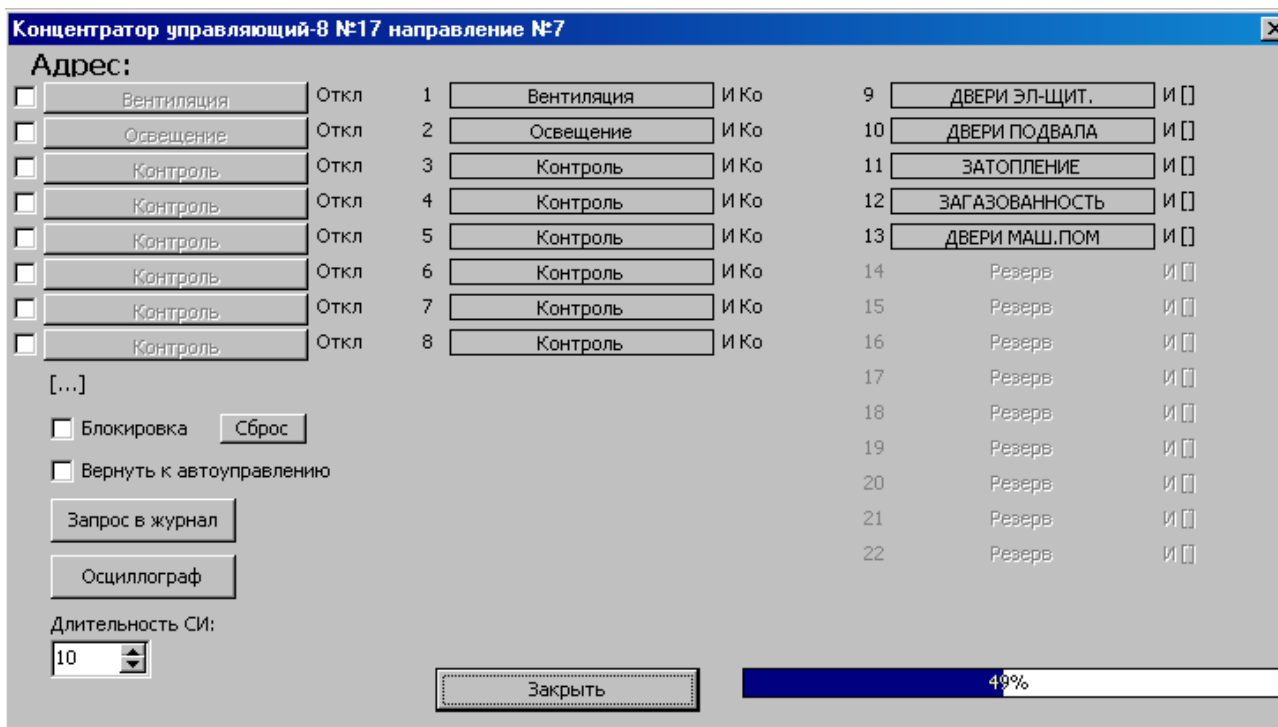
Концентратор управляющий-8 №17 направление №7

Адрес:

Вентиляция Откл
Освещение Откл
Контроль Откл
Контроль Откл
Контроль Откл
Контроль Откл
Контроль Откл
Контроль Откл

1 Вентиляция И Ко
2 Освещение И Ко
3 Контроль И Ко
4 Контроль И Ко
5 Контроль И Ко
6 Контроль И Ко
7 Контроль И Ко
8 Контроль И Ко

9 ДВЕРИ ЭЛ-ЩИТ. И []
10 ДВЕРИ ПОДВАЛА И []
11 ЗАТОПЛЕНИЕ И []
12 ЗАГАЗОВАННОСТЬ И []
13 ДВЕРИ МАШ.ПОМ И []
14 Резерв И []
15 Резерв И []
16 Резерв И []
17 Резерв И []
18 Резерв И []
19 Резерв И []
20 Резерв И []
21 Резерв И []
22 Резерв И []

[...]

Блокировка Сброс

Вернуть к автоуправлению

Запрос в журнал

Осциллограф

Длительность СИ:

10

Закрыть

49%